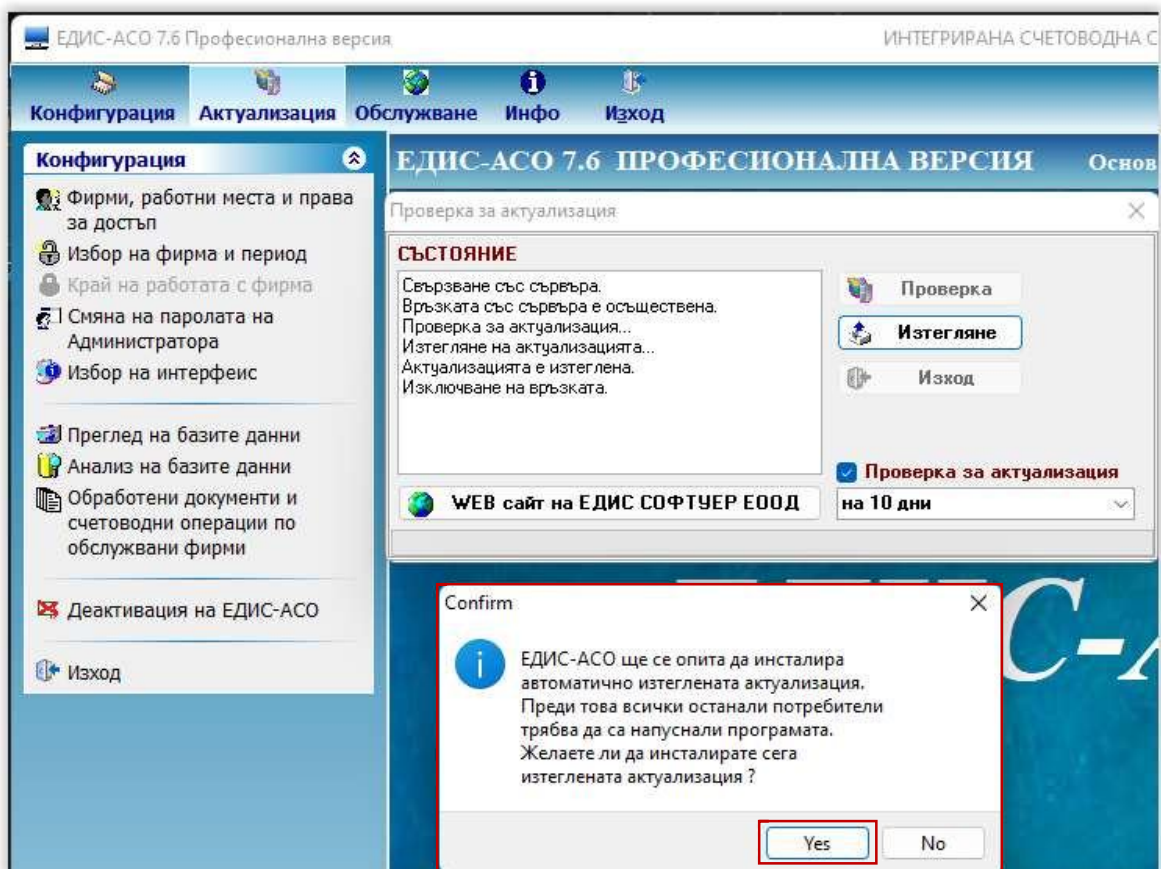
ЕДИС-АСО 7.6 Професионална версия

ИНТЕГРИРАНА СЧЕТОВОДНА С

Конфигурация Актуализация Обслужване Инфо Изход

Конфигурация

Фирми, работни места и права за достъп
Избор на фирма и период
Край на работата с фирма
Смяна на паролата на Администратора
Избор на интерфейс

Преглед на базите данни
Анализ на базите данни
Обработени документи и счетоводни операции по обслужвани фирми

Деактивация на ЕДИС-АСО

Изход

ЕДИС-АСО 7.6 ПРОФЕСИОНАЛНА ВЕРСИЯ Основ

Проверка за актуализация

СЪСТОЯНИЕ

Свързване със сървъра.
Връзката със сървъра е осъществена.
Проверка за актуализация...
Изтегляне на актуализацията...
Актуализацията е изтеглена.
Изключване на връзката.

Проверка
Изтегляне
Изход

Проверка за актуализация

WEB сайт на ЕДИС СОФТУЕР ЕООД

на 10 дни

С-А

Confirm

ЕДИС-АСО ще се опита да инсталира автоматично изтеглената актуализация.
Преди това всички останали потребители трябва да са напуснали програмата.
Желаете ли да инсталирате сега изтеглената актуализация ?

Yes No